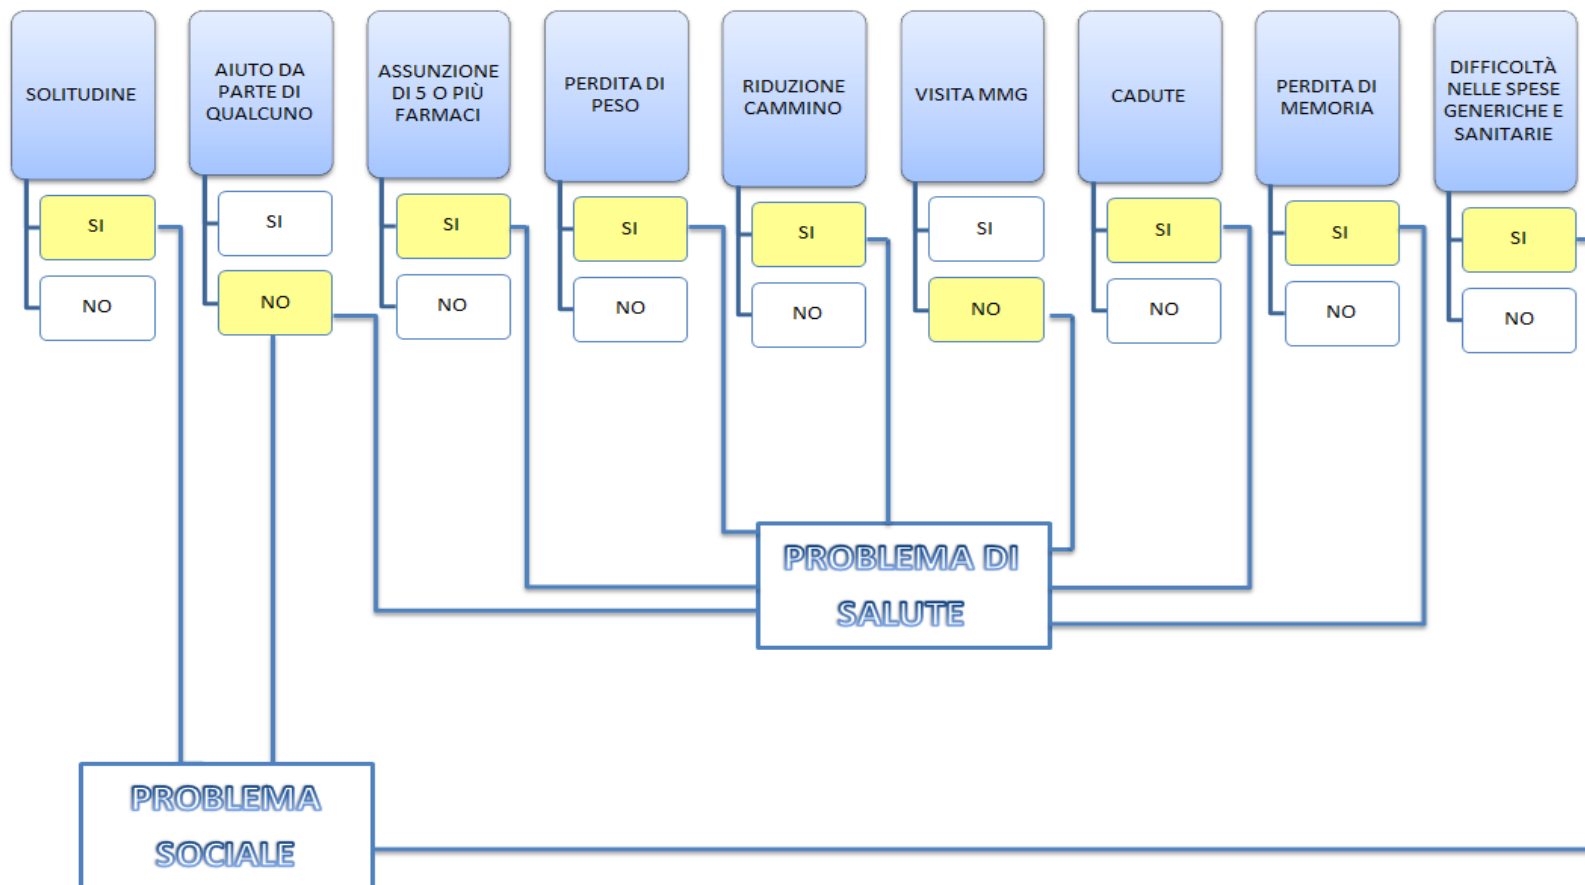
SOLITUDINE

SI

NO

AIUTO DA PARTE DI QUALCUNO

SI

NO

ASSUNZIONE DI 5 O PIÙ FARMACI

SI

NO

PERDITA DI PESO

SI

NO

RIDUZIONE CAMMINO

SI

NO

VISITA MMG

SI

NO

CADUTE

SI

NO

PERDITA DI MEMORIA

SI

NO

DIFFICOLTÀ NELLE SPESE GENERICHE E SANITARIE

SI

NO

PROBLEMA DI SALUTE

PROBLEMA SOCIALE